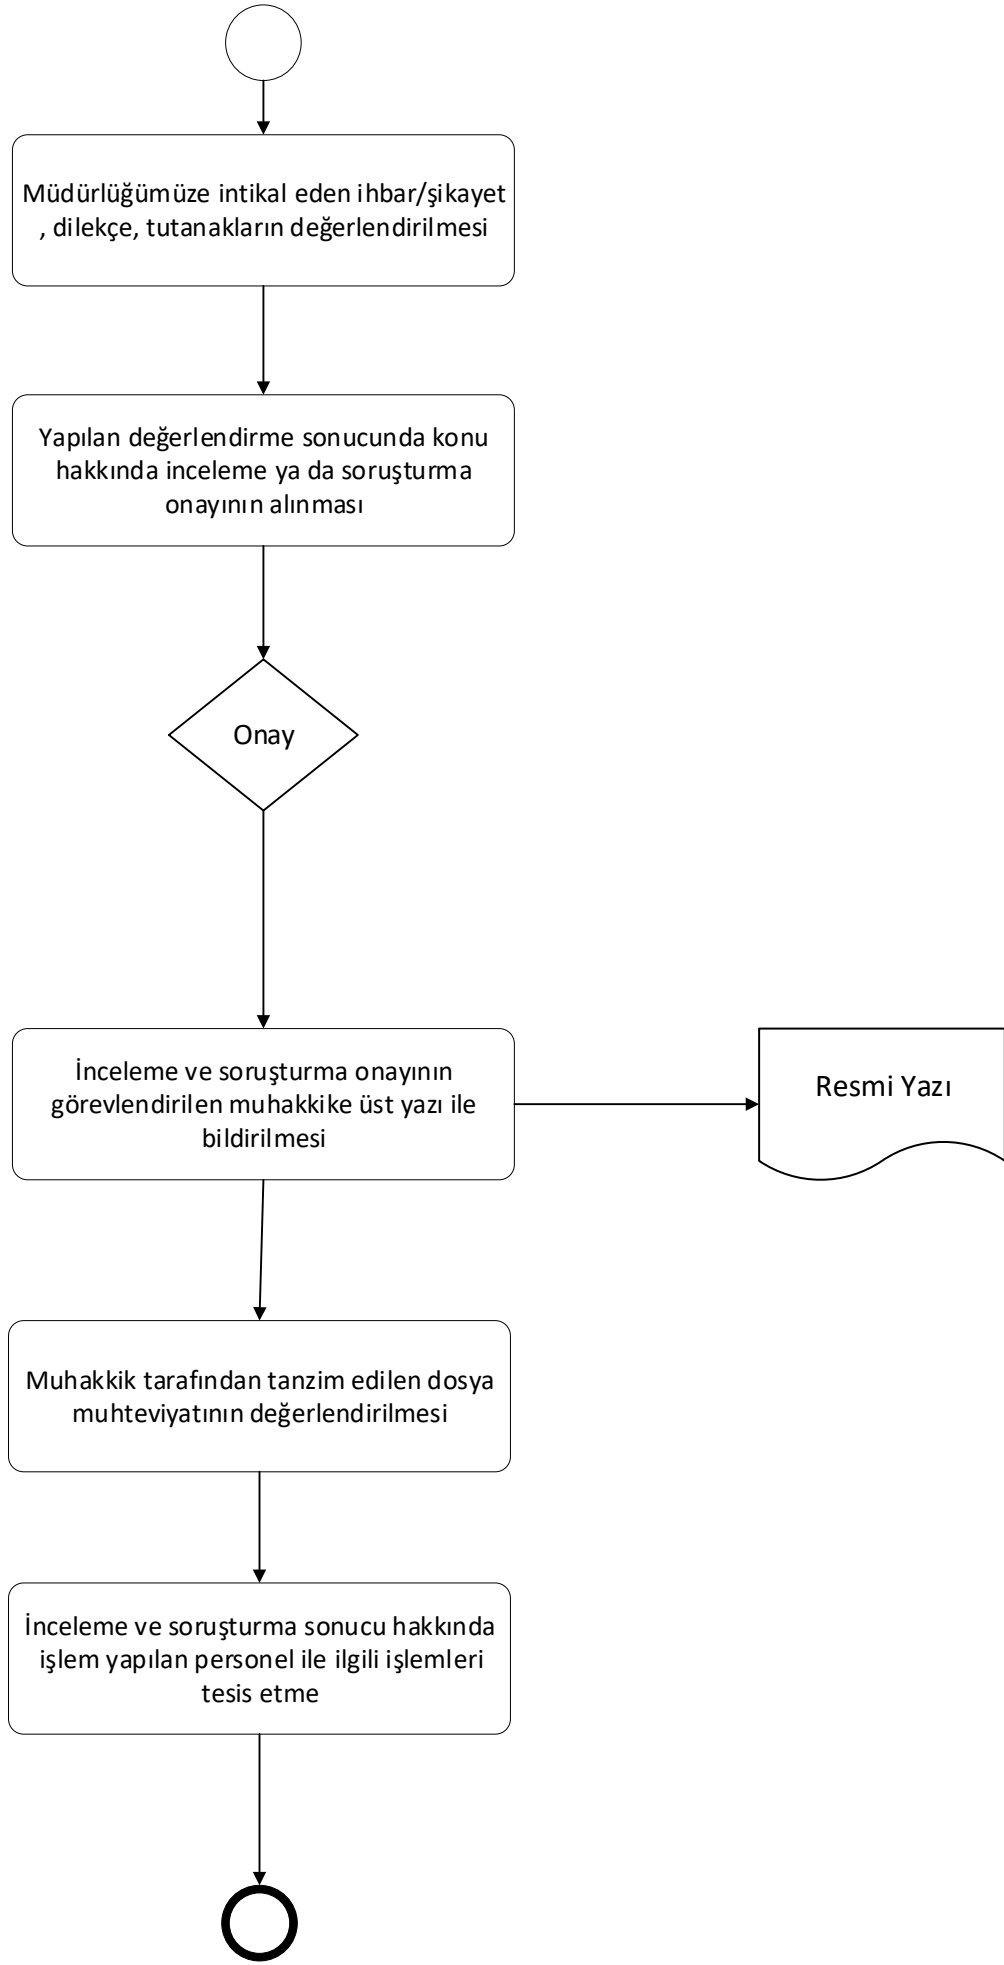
Müdürlüğümüze intikal eden ihbar/şikayet , dilekçe, tutanakların değerlendirilmesi

Yapılan değerlendirme sonucunda konu hakkında inceleme ya da soruşturma onayının alınması

Onay

İnceleme ve soruşturma onayının görevlendirilen muhakkike üst yazı ile bildirilmesi

Resmi Yazı

Muhakkik tarafından tanzim edilen dosya muhteviyatının değerlendirilmesi

İnceleme ve soruşturma sonucu hakkında işlem yapılan personel ile ilgili işlemleri tesis etme